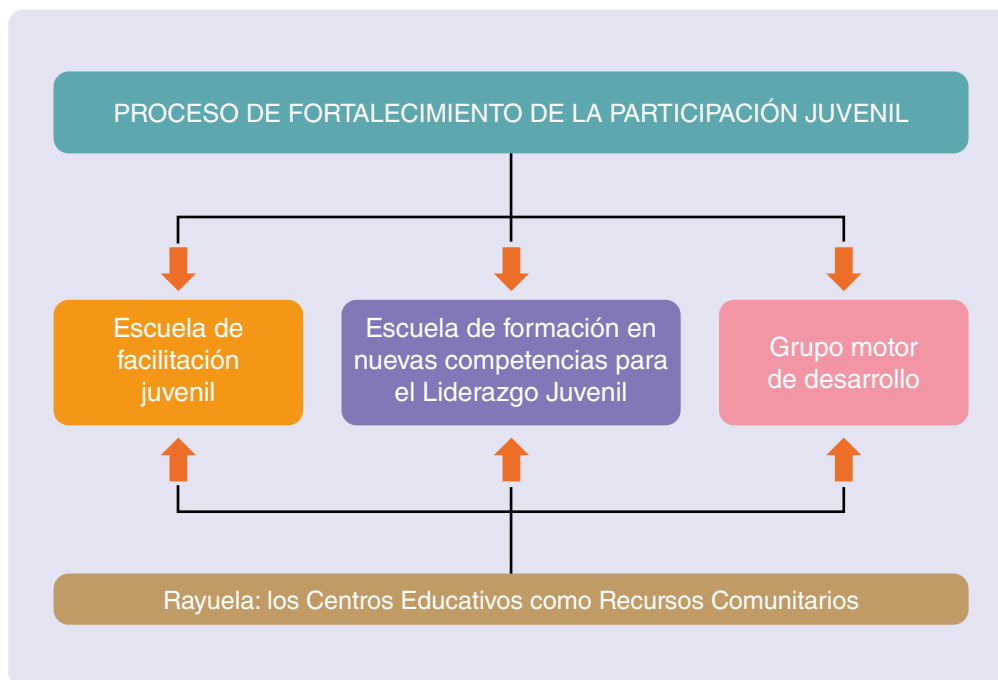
PROCESO DE FORTALECIMIENTO DE LA PARTICIPACIÓN JUVENIL

Escuela de facilitación juvenil

Escuela de formación en nuevas competencias para el Liderazgo Juvenil

Grupo motor de desarrollo

Rayuela: los Centros Educativos como Recursos Comunitarios